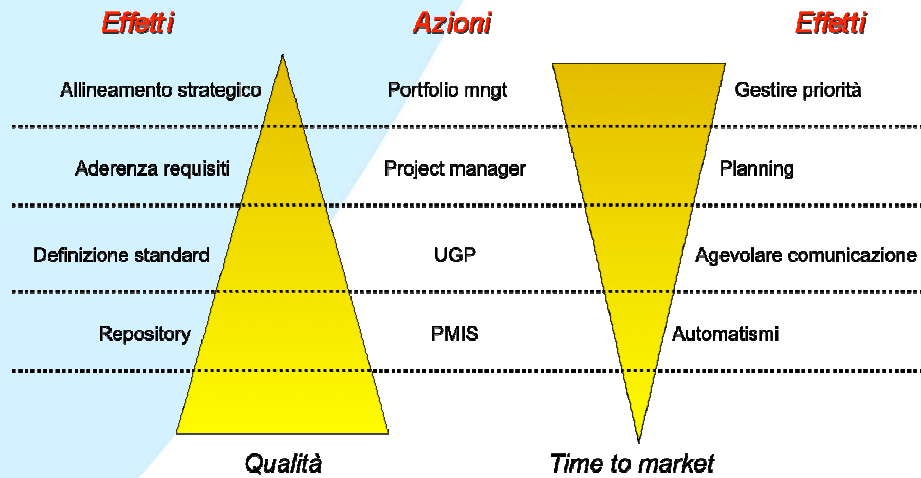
Effetti

Azioni

Effetti

Allineamento strategico

Portfolio mngt

Gestire priorità

Aderenza requisiti

Project manager

Planning

Definizione standard

UGP

Agevolare comunicazione

Repository

PMIS

Automatismi

Qualità

Time to market